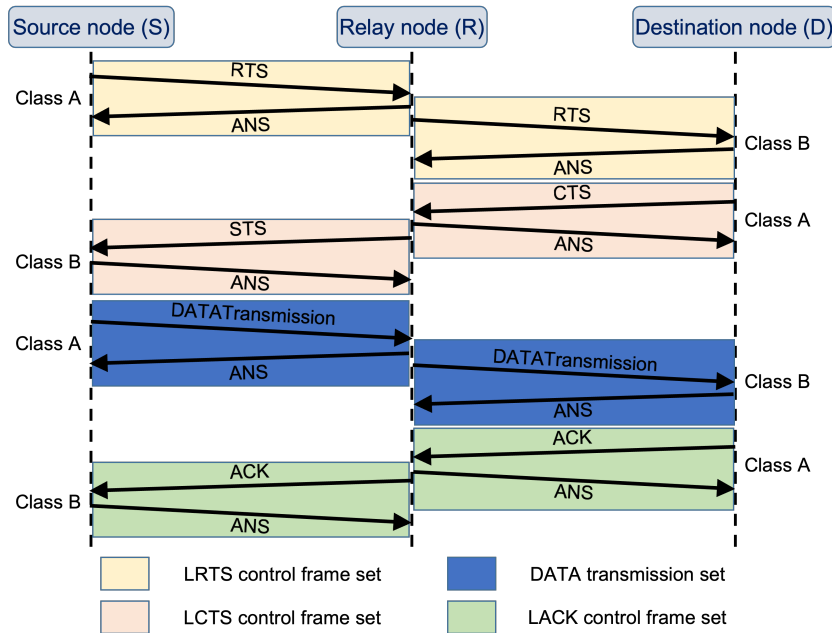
Source node (S)

Relay node (R)

Destination node (D)

Class A

RTS

ANS

RTS

ANS

Class B

CTS

ANS

Class A

STS

ANS

Class B

Class A

DATATransmission

ANS

DATATransmission

ANS

Class B

ACK

ANS

Class A

ACK

ANS

Class B

LRTS control frame set

DATA transmission set

LCTS control frame set

LACK control frame set